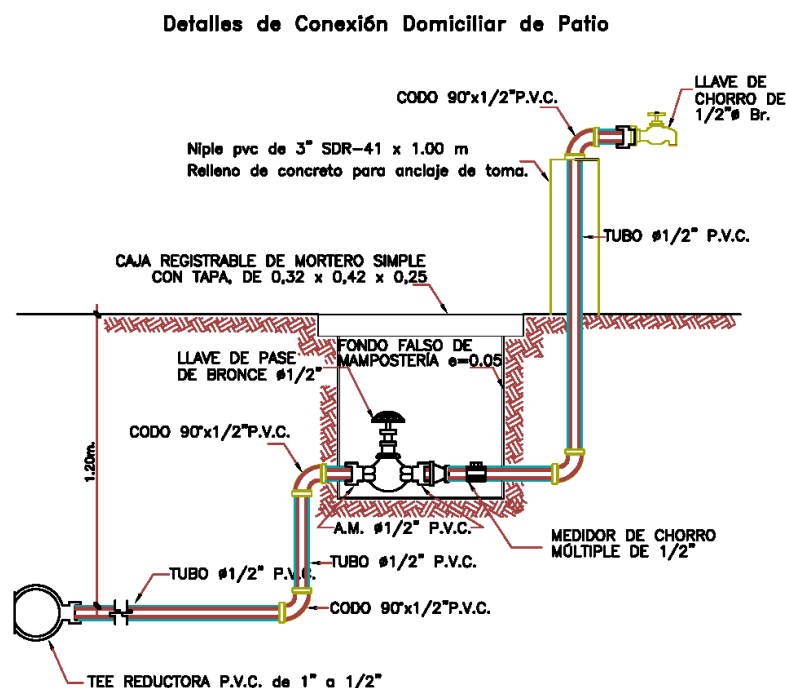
Detalles de Conexión Domiciliar de Patio

CODO 90°x1/2"P.V.C.

LLAVE DE CHORRO DE 1/2"ø Br.

Niple pvc de 3" SDR-41 x 1.00 m
Relleno de concreto para anclaje de toma.

TUBO ø1/2" P.V.C.

CAJA REGISTRABLE DE MORTERO SIMPLE CON TAPA, DE 0,32 x 0,42 x 0,25

FONDO FALSO DE MAMPOSTERIA e=0.05

LLAVE DE PASE DE BRONCE ø1/2"

CODO 90°x1/2"P.V.C.

1.20m.

A.M. ø1/2" P.V.C.

MEDIDOR DE CHORRO MÚLTIPLE DE 1/2"

TUBO ø1/2" P.V.C.

TUBO ø1/2" P.V.C.

CODO 90°x1/2"P.V.C.

TEE REDUCTORA P.V.C. de 1" a 1/2"